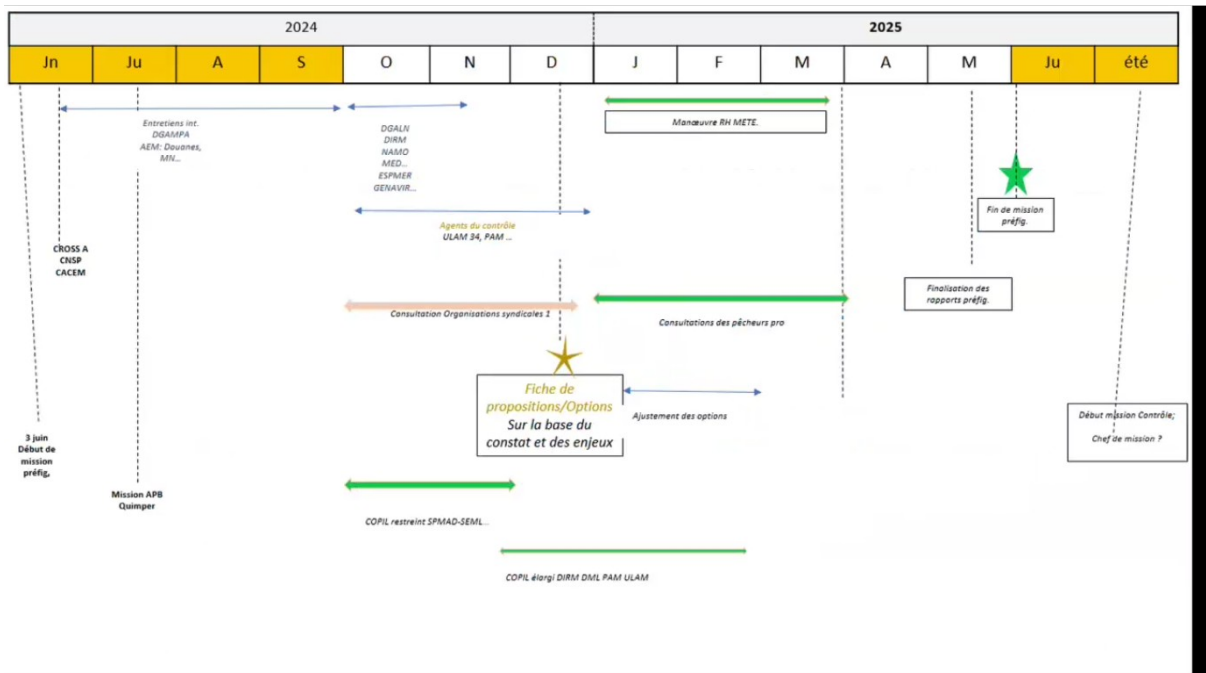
| 2024 | | | | | | | 2025 | | | | | | |
|---|---|---|---|---|---|---|---|---|---|---|---|---|---|
| Jn | Ju | A | S | O | N | D | J | F | M | A | M | Ju | été |

Entretiens int.
DGAMPA
AEM: Douanes,
MN...

DGALN
DIRM
NAMO
MED...
ESPMER
GENAVIR...

Manœuvre RH METE.

Agents du contrôle
ULAM 34, PAM ...

CROSS A
CNSP
CACEM

Fin de mission préfig.

Finalisation des rapports préfig.

Consultation Organisations syndicales 1

Consultations des pêcheurs pro

Fiche de propositions/Options
Sur la base du constat et des enjeux

Ajustement des options

Début mission Contrôle;
Chef de mission ?

3 juin
Début de mission préfig,

Mission APB
Quimper

COPIL restreint SPMAD-SEML...

COPIL élargi DIRM DML PAM ULAM